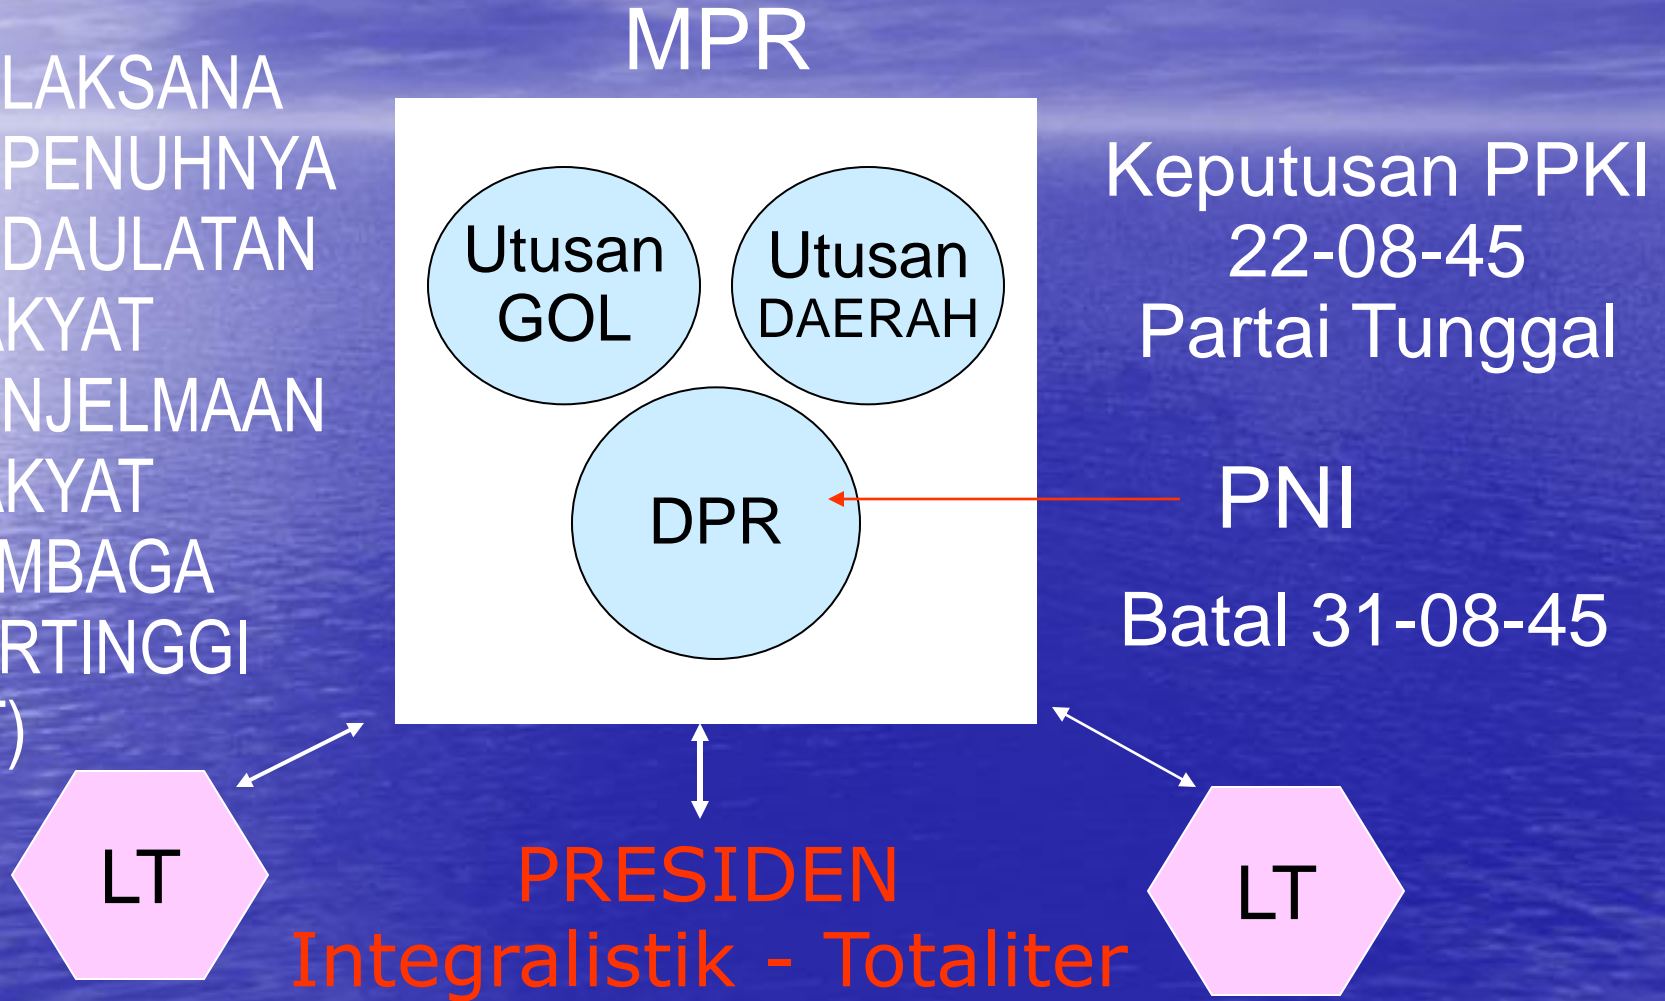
LAKSANA
PENUHNYA
DAULATAN
KYAT
NJELMAAN
KYAT
MBAGA
RTINGGI
)

MPR

Utusan GOL

Utusan DAERAH

DPR

Keputusan PPKI
22-08-45
Partai Tunggal

PNI

Batal 31-08-45

LT

PRESIDEN
Integralistik - Totaliter

LT